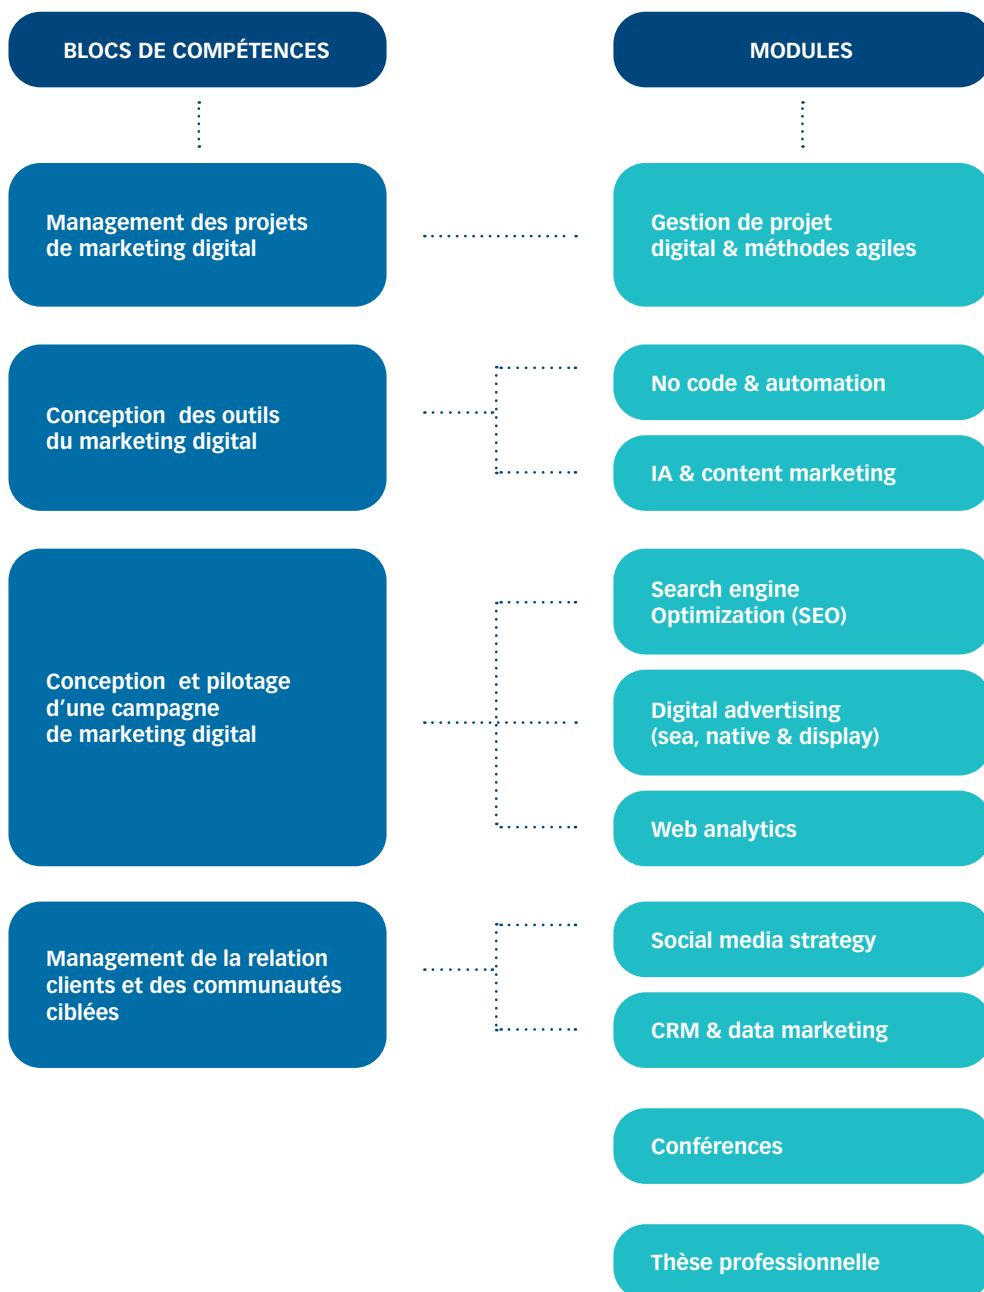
BLOCS DE COMPÉTENCES

MODULES

Management des projets de marketing digital

Gestion de projet digital & méthodes agiles

Conception des outils du marketing digital

No code & automation

IA & content marketing

Conception et pilotage d'une campagne de marketing digital

Search engine Optimization (SEO)

Digital advertising (sea, native & display)

Web analytics

Management de la relation clients et des communautés ciblées

Social media strategy

CRM & data marketing

Conférences

Thèse professionnelle